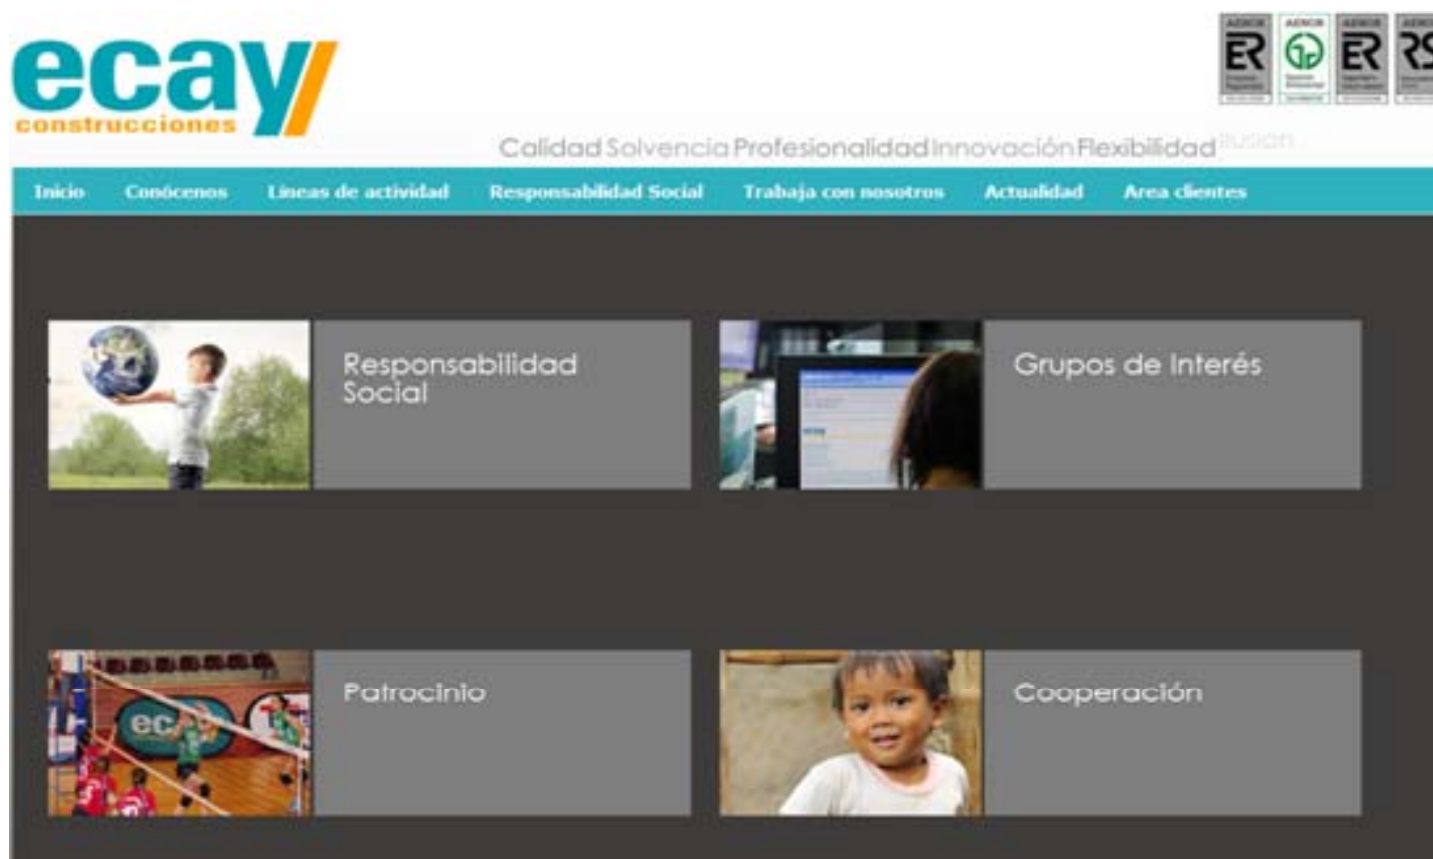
ecay
construcciones

AENOR ER AENOR AENOR ER AENOR RS

Calidad Solvencia Profesionalidad Innovación Flexibilidad Ilusión

Inicio Conócenos Líneas de actividad Responsabilidad Social Trabaja con nosotros Actualidad Area clientes

Responsabilidad Social

Grupos de Interés

ec

Patrocinio

Cooperación